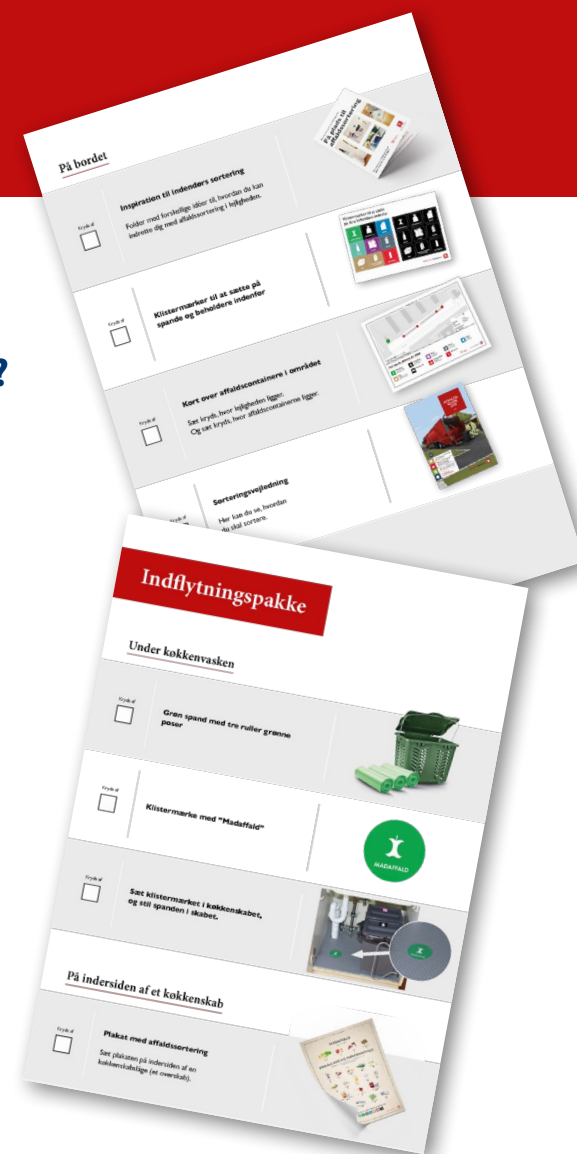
?

På bordet

Kryds af

Inspiration til indenders sortering

Folder med forskellige idéer til, hvordan du kan indrette dig med affaldssortering i lejligheden.

Kryds af

Klistermærker til at sætte på spande og beholdere indenfor

Kryds af

Kort over affaldscontainere i området

Sæt kryds, hvor lejligheden ligger. Og sæt kryds, hvor affaldscontainerne ligger.

Kryds af

Sorteringsvejledning

Her kan du se, hvordan du skal sortere.

Indflytningspakke

Under køkkenvasken

Kryds af

Grøn spand med tre ruller grønne poser

Kryds af

Klistermærke med "Madaffald"

MADAFFALD

Kryds af

Sæt klistermærket i køkkenskabet, og stil spanden i skabet.

På indersiden af et køkkenskab

Kryds af

Plakat med affaldssortering

Sæt plakaten på indersiden af en køkkenskabslåge (et overskab).